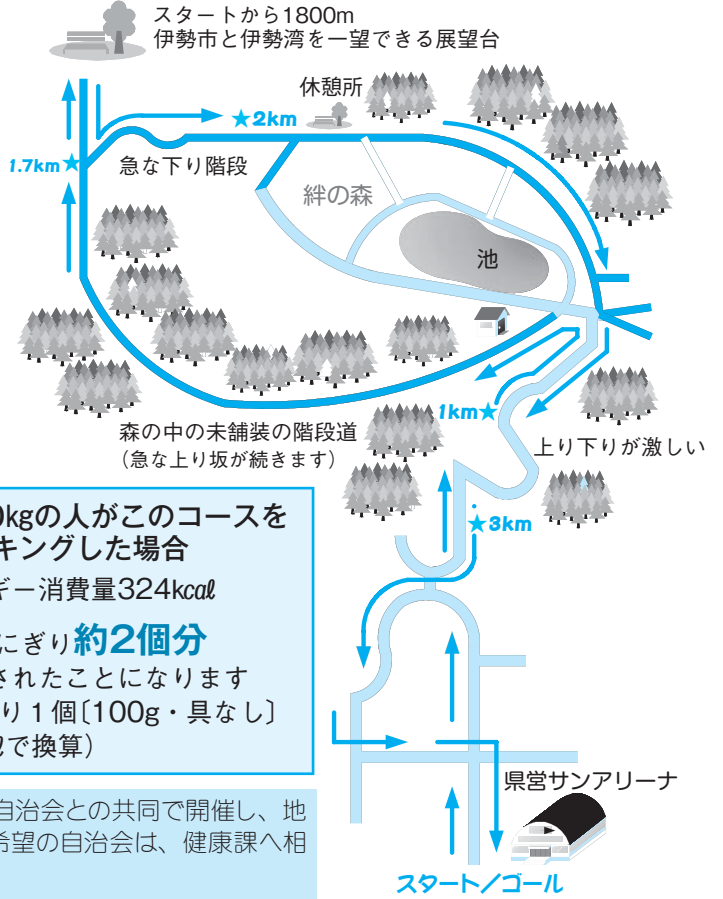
スタートから1800m
伊勢市と伊勢湾を一望できる展望台

休憩所

★2km

1.7km★

急な下り階段

絆の森

池

1km★

森の中の未舗装の階段道
（急な上り坂が続きます）

上り下りが激しい

★3km

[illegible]0kgの人がこのコースを
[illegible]キングした場合
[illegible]ギー消費量324kcal
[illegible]にぎり約2個分
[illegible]されたことになります
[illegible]り1個〔100g・具なし〕
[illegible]で換算）

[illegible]自治会との共同で開催し、地
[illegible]希望の自治会は、健康課へ相

県営サンアリーナ

スタート／ゴール